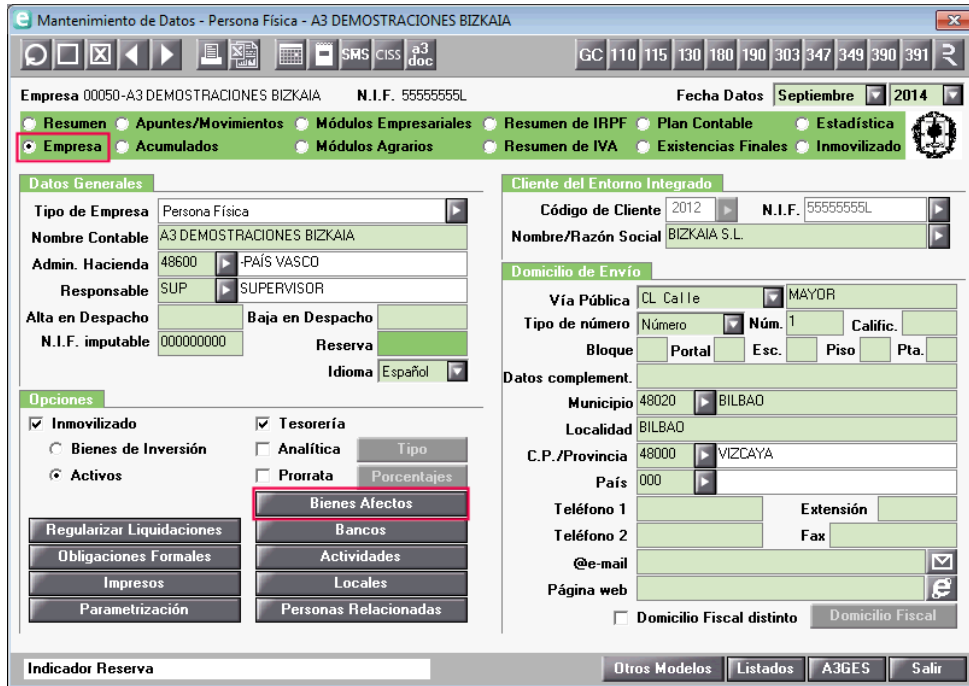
Mantenimiento de Datos - Persona Física - A3 DEMOSTRACIONES BIZKAIA

SMS CISS a3 doc

GC 110 115 130 180 190 303 347 349 390 391

Empresa 00050-A3 DEMOSTRACIONES BIZKAIA N.I.F. 55555555L Fecha Datos Septiembre 2014

Resumen Apuntes/Movimientos Módulos Empresariales Resumen de IRPF Plan Contable Estadística
Empresa Acumulados Módulos Agrarios Resumen de IVA Existencias Finales Inmovilizado

Datos Generales
Tipo de Empresa Persona Física
Nombre Contable A3 DEMOSTRACIONES BIZKAIA
Admin. Hacienda 48600 -PAÍS VASCO
Responsable SUP SUPERVISOR
Alta en Despacho Baja en Despacho
N.I.F. imputable 000000000 Reserva
Idioma Español

Opciones
Inmovilizado
Bienes de Inversión
Activos
Tesorería
Analítica Tipo
Prorrata Porcentajes
Bienes Afectos
Regularizar Liquidaciones Bancos
Obligaciones Formales Actividades
Impresos Locales
Parametrización Personas Relacionadas

Cliente del Entorno Integrado
Código de Cliente 2012 N.I.F. 55555555L
Nombre/Razón Social BIZKAIA S.L.

Domicilio de Envío
Vía Pública CL Calle MAYOR
Tipo de número Número Núm. 1 Calific.
Bloque Portal Esc. Piso Pta.
Datos complement.
Municipio 48020 BILBAO
Localidad BILBAO
C.P./Provincia 48000 VIZCAYA
País 000
Teléfono 1 Extensión
Teléfono 2 Fax
@e-mail
Página web
Domicilio Fiscal distinto Domicilio Fiscal

Indicador Reserva Otros Modelos Listados A3GES Salir